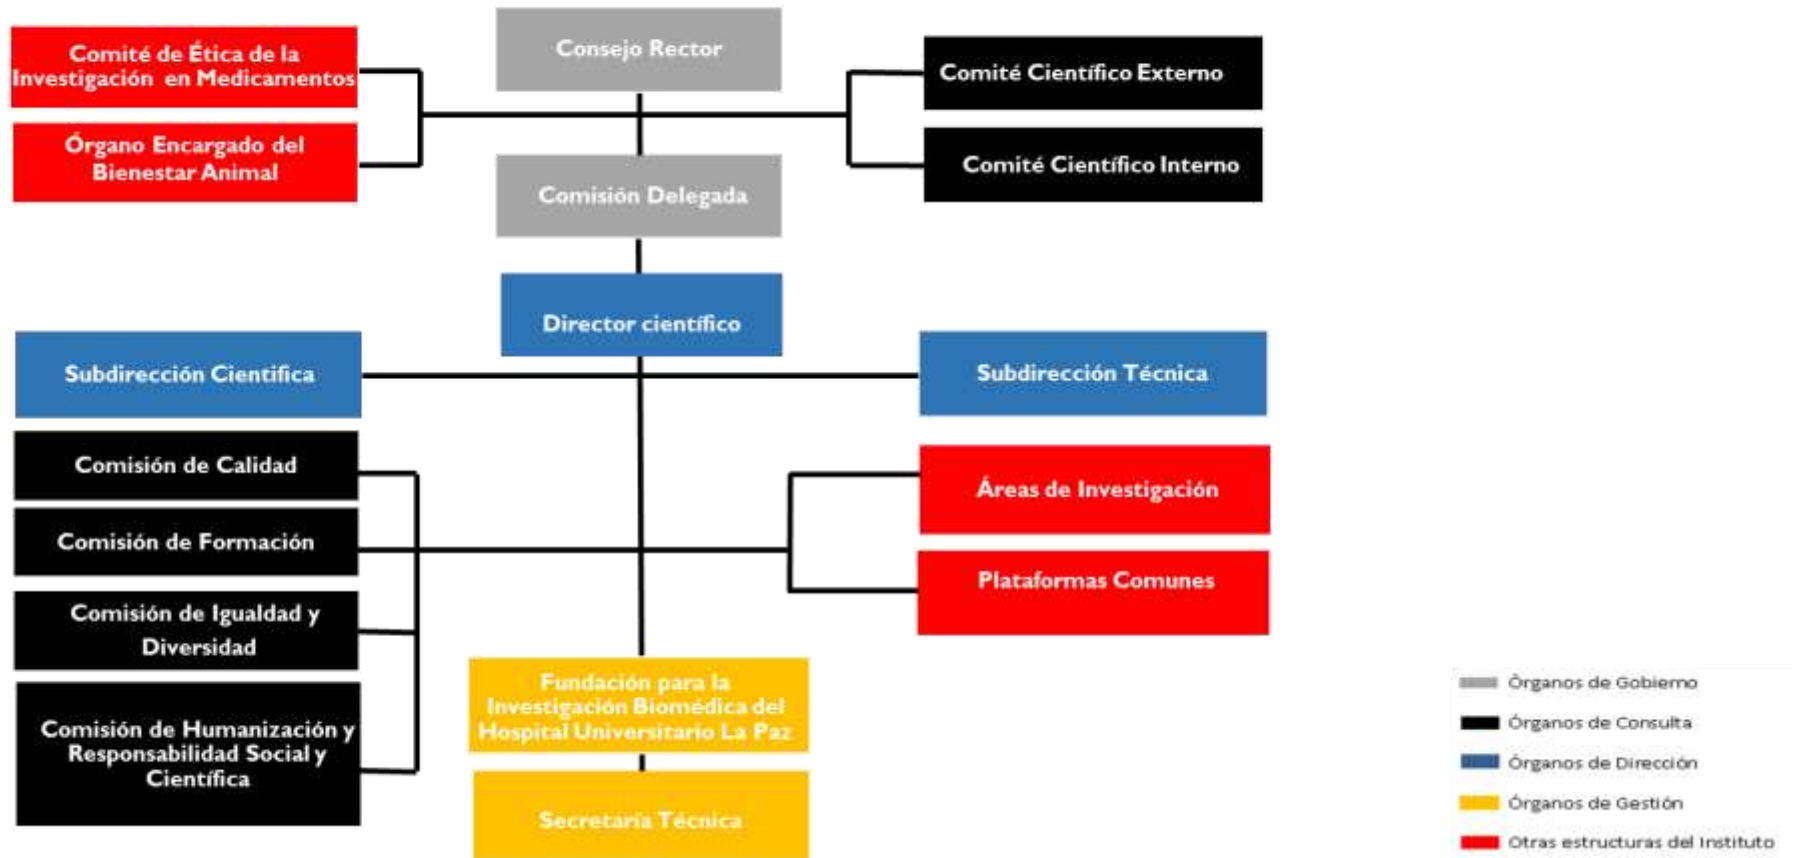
Comité de Ética de la Investigación en Medicamentos

Órgano Encargado del Bienestar Animal

Consejo Rector

Comité Científico Externo

Comité Científico Interno

Comisión Delegada

Director científico

Subdirección Cientifica

Subdirección Técnica

Comisión de Calidad

Comisión de Formación

Comisión de Igualdad y Diversidad

Comisión de Humanización y Responsabilidad Social y Científica

Áreas de Investigación

Plataformas Comunes

Fundación para la Investigación Biomédica del Hospital Universitario La Paz

Secretaría Técnica

Órganos de Gobierno

Órganos de Consulta

Órganos de Dirección

Órganos de Gestión

Otras estructuras del Instituto